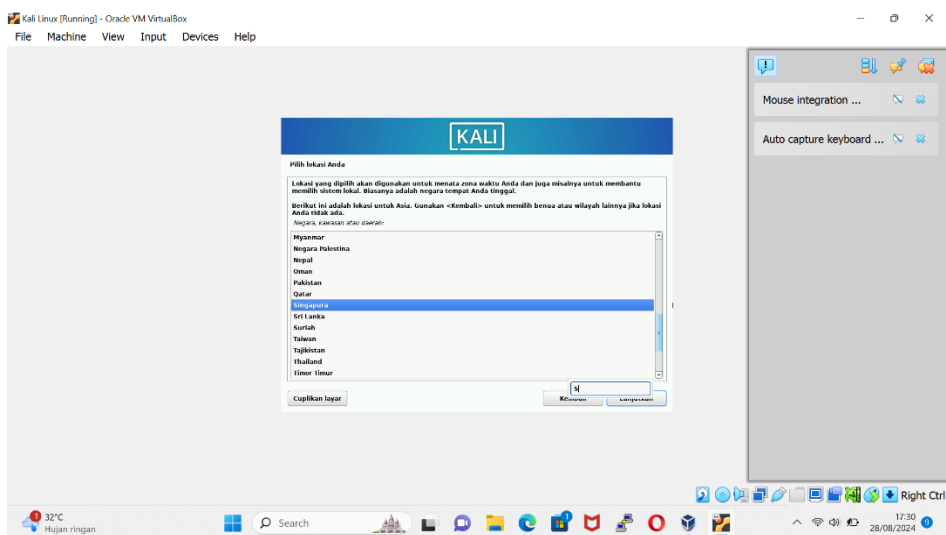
Kali Linux [Running] - Oracle VM VirtualBox

File Machine View Input Devices Help

Mouse integration ...

Auto capture keyboard ...

KALI

Pilih lokasi Anda

Lokasi yang dipilih akan digunakan untuk menata zona waktu Anda dan juga misalnya untuk membantu memilih sistem lokal. Biasanya adalah negara tempat Anda tinggal.

Berikut ini adalah lokasi untuk Asia. Gunakan <Kembali> untuk memilih benua atau wilayah lainnya jika lokasi Anda tidak ada.

Negara, kawasan atau daerah:

Myanmar
Negara Palestina
Nepal
Oman
Pakistan
Qatar
Singapura
Sri Lanka
Suriah
Taiwan
Tajikistan
Thailand
Timor Timur

S

Cuplikan layar

Kembali

Lanjutkan

Right Ctrl

32°C
Hujan ringan

Search

17:30
28/08/2024